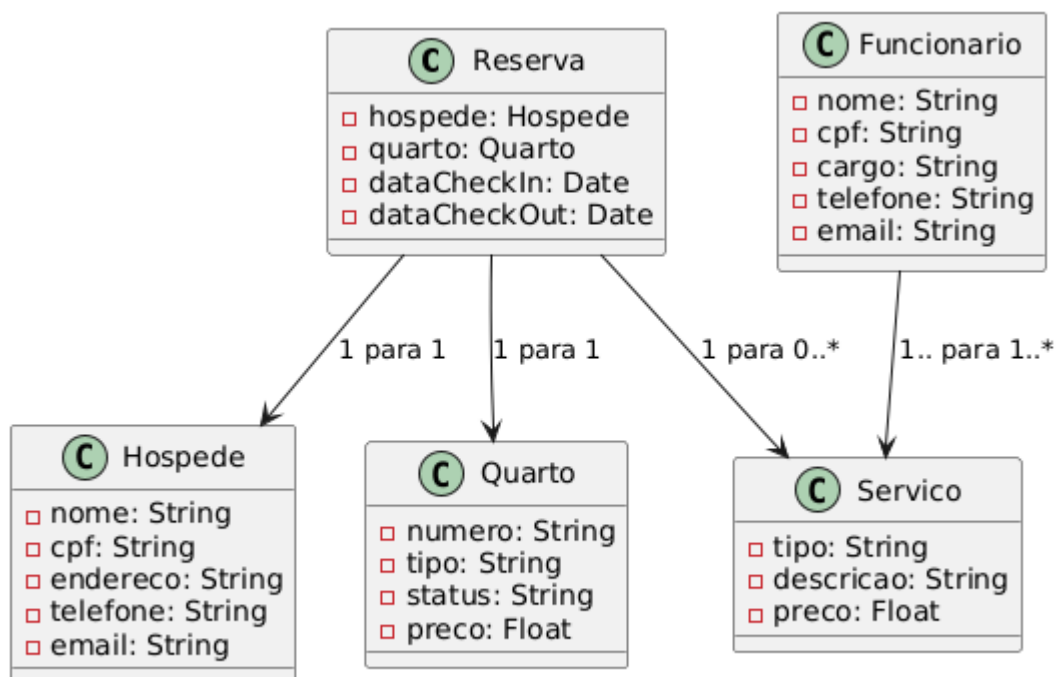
C Reserva
hospede: Hospede
quarto: Quarto
dataCheckIn: Date
dataCheckOut: Date

C Funcionario
nome: String
cpf: String
cargo: String
telefone: String
email: String

1 para 1
1 para 1
1 para 0..*
1.. para 1..*

C Hospede
nome: String
cpf: String
endereco: String
telefone: String
email: String

C Quarto
numero: String
tipo: String
status: String
preco: Float

C Servico
tipo: String
descricao: String
preco: Float